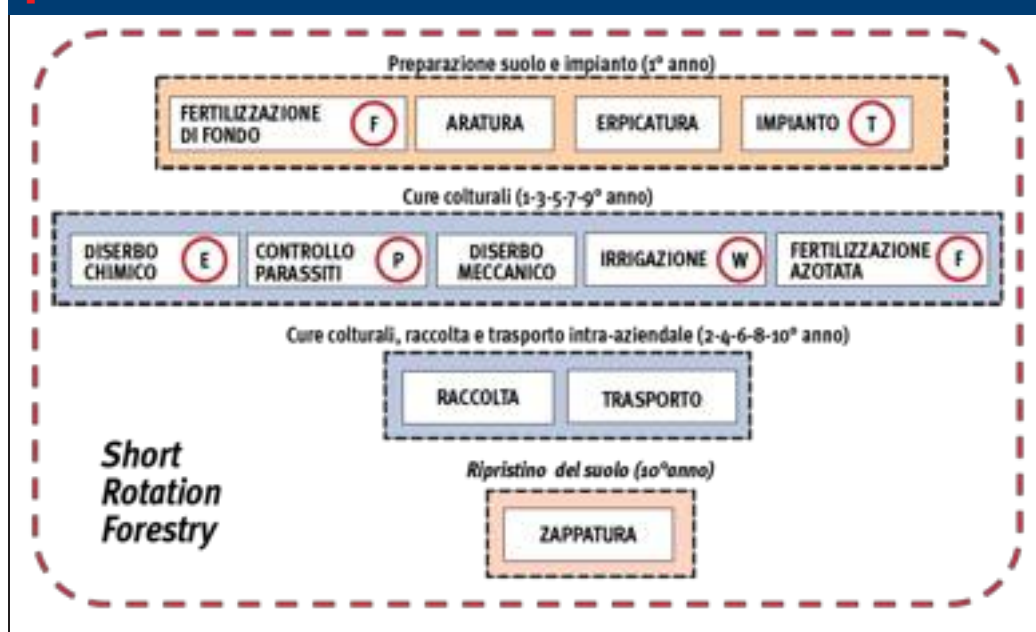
Preparazione suolo e impianto (1° anno)

| FERTILIZZAZIONE DI FONDO (F) | ARATURA | ERPICATURA | IMPIANTO (T) |
|---|---|---|---|

Cure colturali (1-3-5-7-9° anno)

| DISERBO CHIMICO (E) | CONTROLLO PARASSITI (P) | DISERBO MECCANICO | IRRIGAZIONE (W) | FERTILIZZAZIONE AZOTATA (F) |
|---|---|---|---|---|

Cure colturali, raccolta e trasporto intra-aziendale (2-4-6-8-10° anno)

| RACCOLTA | TRASPORTO |
|---|---|

Short Rotation Forestry

Ripristino del suolo (10°anno)

ZAPPATURA